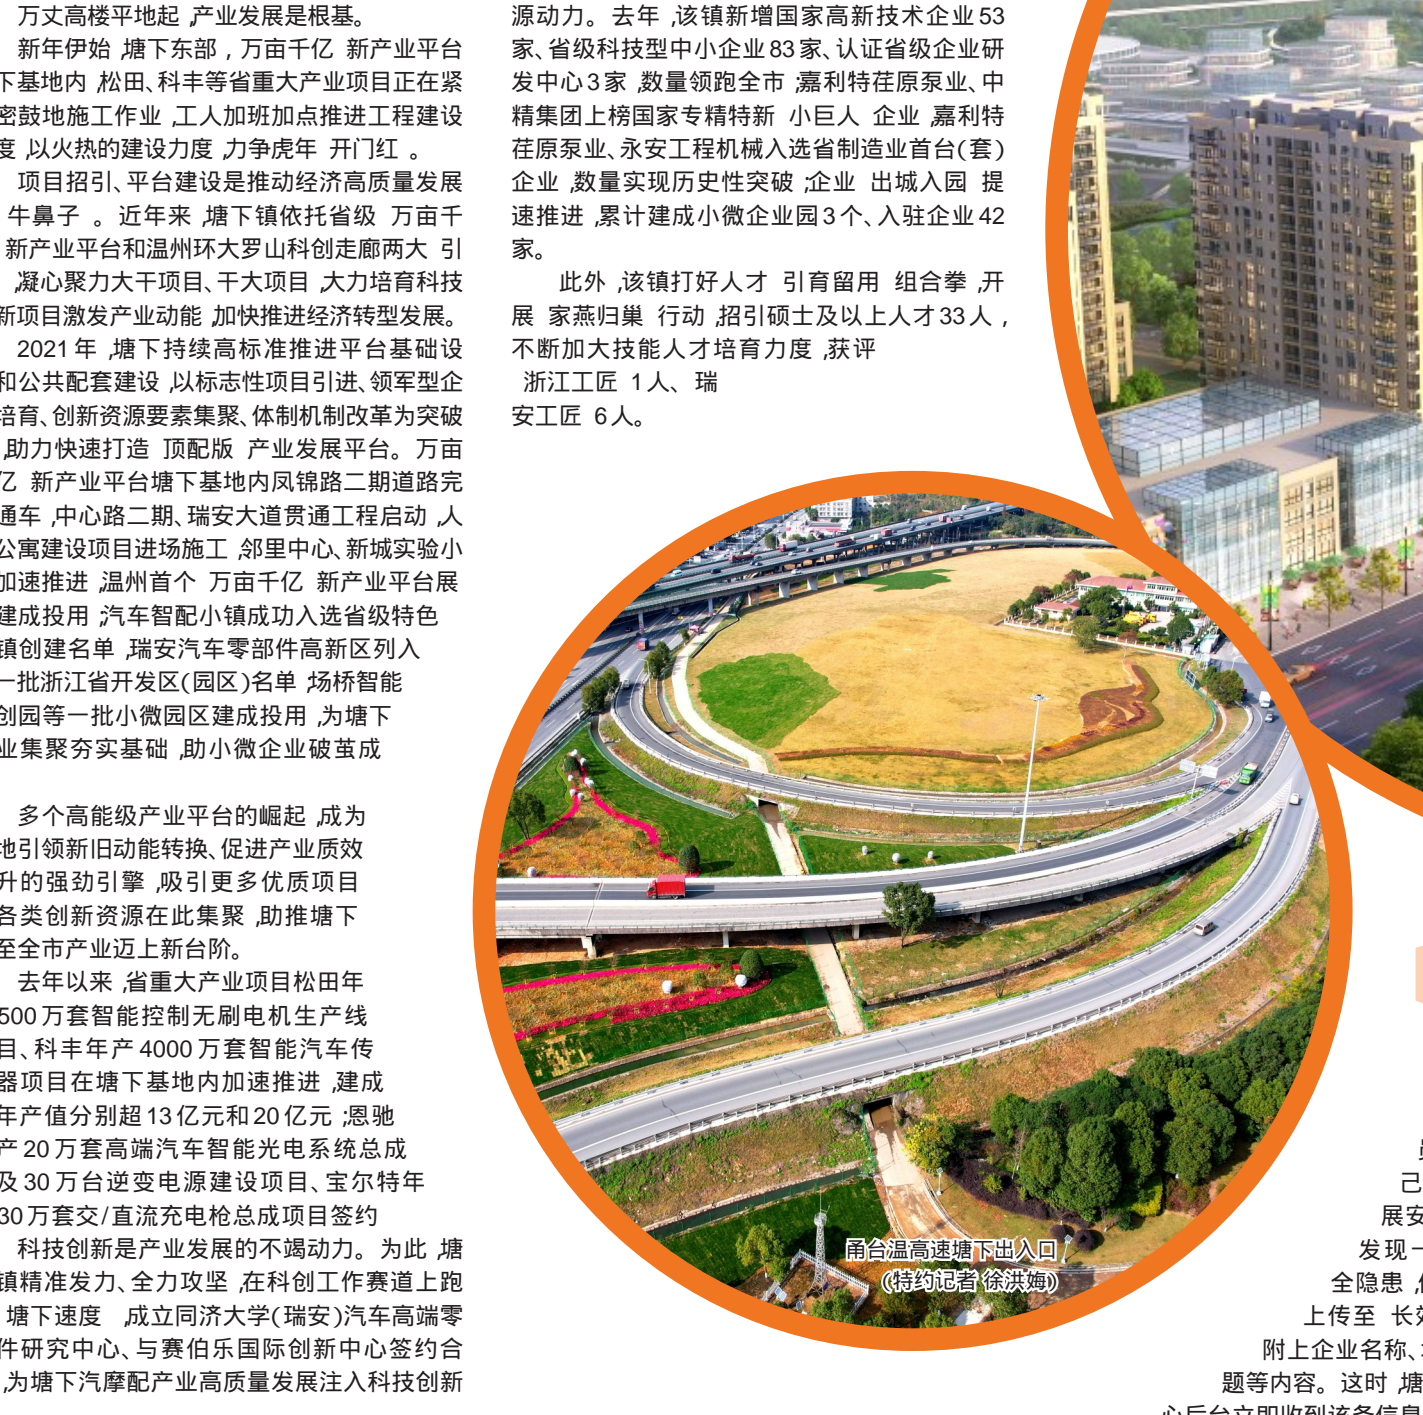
万丈高楼平地起，产业发展是根基。

新年伊始，塘下东部，万亩千亿 新产业平台下基地内，松田、科丰等省重大产业项目正在紧密鼓地施工作业，工人加班加点推进工程建设度，以火热的建设力度，力争虎年 开门红 。

项目招引、平台建设是推动经济高质量发展 牛鼻子 。近年来，塘下镇依托省级 万亩千新产业平台和温州环大罗山科创走廊两大 引，凝心聚力大干项目、干大项目，大力培育科技新项目激发产业动能，加快推进经济转型发展。

2021 年，塘下持续高标准推进平台基础设和公共配套建设，以标志性项目引进、领军型企培育、创新资源要素集聚、体制机制改革为突破，助力快速打造 顶配版 产业发展平台。万亩亿 新产业平台塘下基地内凤锦路二期道路完通车，中心路二期、瑞安大道贯通工程启动，人公寓建设项目进场施工，邻里中心、新城实验小加速推进，温州首个 万亩千亿 新产业平台展建成投用，汽车智配小镇成功入选省级特色镇创建名单，瑞安汽车零部件高新区列入一批浙江省开发区(园区)名单，场桥智能创园等一批小微园区建成投用，为塘下业集聚夯实基础，助小微企业破茧成

多个高能级产业平台的崛起，成为地引领新旧动能转换、促进产业质效升的强劲引擎，吸引更多优质项目各类创新资源在此集聚，助推塘下至全市产业迈上新台阶。

去年以来，省重大产业项目松田年500 万套智能控制无刷电机生产线目、科丰年产 4000 万套智能汽车传器项目在塘下基地内加速推进，建成年产值分别超 13 亿元和 20 亿元；恩驰产 20 万套高端汽车智能光电系统总成及 30 万台逆变电源建设项目、宝尔特年30 万套交/直流充电枪总成项目签约

科技创新是产业发展的不竭动力。为此，塘镇精准发力、全力攻坚，在科创工作赛道上跑塘下速度 ，成立同济大学(瑞安)汽车高端零件研究中心、与赛伯乐国际创新中心签约合，为塘下汽摩配产业高质量发展注入科技创新源动力。去年，该镇新增国家高新技术企业 53 家、省级科技型中小企业 83 家、认证省级企业研发中心 3 家，数量领跑全市；嘉利特荏原泵业、中精集团上榜国家专精特新 小巨人 企业，嘉利特荏原泵业、永安工程机械入选省制造业首台(套)企业，数量实现历史性突破；企业 出城入园 提速推进，累计建成小微企业园 3 个、入驻企业 42 家。

此外，该镇打好人才 引育留用 组合拳，开展 家燕归巢 行动，招引硕士及以上人才 33 人，不断加大技能人才培育力度，获评 浙江工匠 1 人、瑞安工匠 6 人。

甬台温高速塘下出入口
(特约记者 徐洪娒)

已
展安
发现
全隐患
上传至 长效
附上企业名称、
题等内容。这时，塘
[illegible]